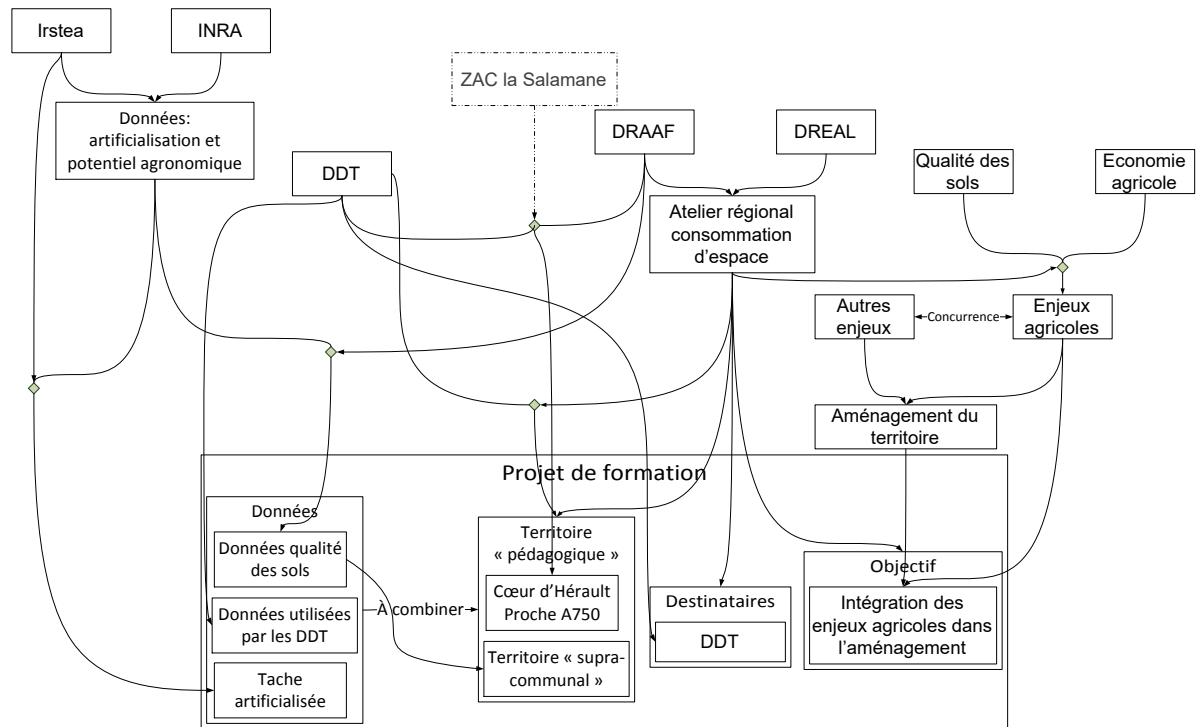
Irstea
INRA
Données: artificialisation et potentiel agronomique
ZAC la Salamane
DRAAF
DREAL
DDT
Qualité des sols
Economie agricole
Atelier régional consommation d'espace
Autres enjeux
Concurrence
Enjeux agricoles
Aménagement du territoire
Projet de formation
Données
Données qualité des sols
Données utilisées par les DDT
À combiner
Tache artificialisée
Territoire « pédagogique »
Cœur d'Hérault Proche A750
Territoire « supra-communal »
Destinataires
DDT
Objectif
Intégration des enjeux agricoles dans l'aménagement